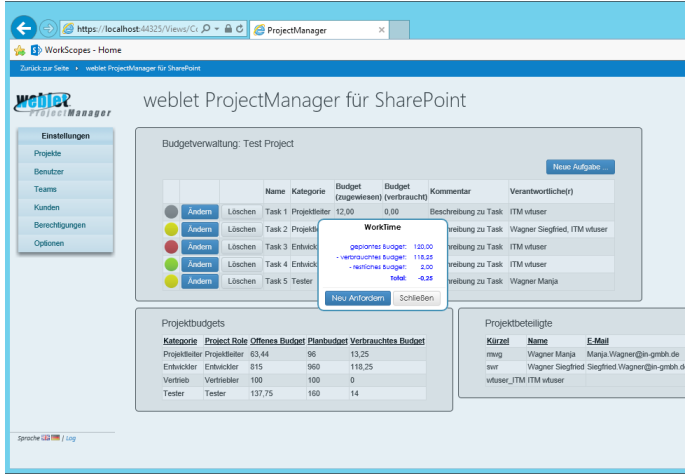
https://localhost:44325/Views/Cr
ProjectManager
WorkScopes - Home
Zurück zur Seite » weblet ProjectManager für SharePoint

weblet ProjectManager
weblet ProjectManager für SharePoint

Einstellungen
Projekte
Benutzer
Teams
Kunden
Berechtigungen
Optionen

Budgetverwaltung: Test Project

Neue Aufgabe ...

| | | | Name | Kategorie | Budget (zugewiesen) | Budget (verbraucht) | Kommentar | Verantwortliche(r) |
|---|---|---|---|---|---|---|---|---|
| | Ändern | Löschen | Task 1 | Projektleiter | 12,00 | 0,00 | Beschreibung zu Task | ITM wtuser |
| | Ändern | Löschen | Task 2 | Projektle | | | eschreibung zu Task | Wagner Siegfried, ITM wtuser |
| | Ändern | Löschen | Task 3 | Entwick | | | eschreibung zu Task | ITM wtuser |
| | Ändern | Löschen | Task 4 | Entwick | | | eschreibung zu Task | ITM wtuser |
| | Ändern | Löschen | Task 5 | Tester | | | eschreibung zu Task | Wagner Manja |

WorkTime
geplantes Budget: 120,00
- verbrauchtes Budget: 118,25
- restliches Budget: 2,00
Total: -0,25
Neu Anfordern
Schließen

Projektbudgets

| Kategorie | Project Role | Offenes Budget | Planbudget | Verbrauchtes Budget |
|---|---|---|---|---|
| Projektleiter | Projektleiter | 63,44 | 96 | 13,25 |
| Entwickler | Entwickler | 815 | 960 | 118,25 |
| Vertrieb | Vertriebler | 100 | 100 | 0 |
| Tester | Tester | 137,75 | 160 | 14 |

Projektbeteiligte

| Kürzel | Name | E-Mail |
|---|---|---|
| mwg | Wagner Manja | Manja.Wagner@in-gmbh.de |
| swr | Wagner Siegfried | Siegfried.Wagner@in-gmbh.de |
| wtuser_ITM | ITM wtuser | |

Sprache | Log